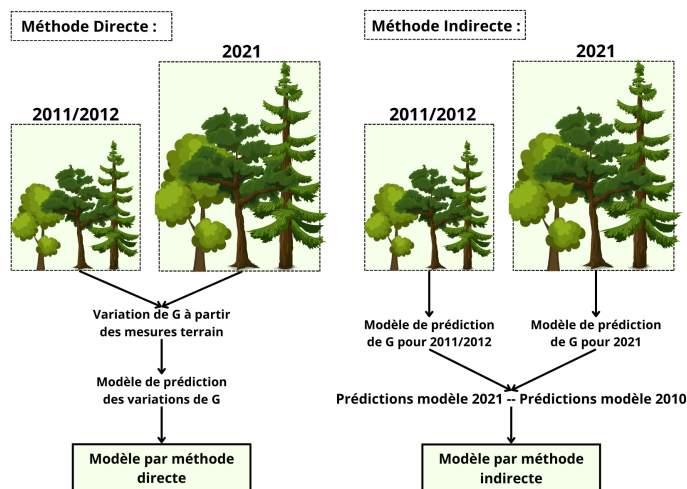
Méthode Directe :

2021

2011/2012

Variation de G à partir des mesures terrain

Modèle de prédiction des variations de G

Modèle par méthode directe

Méthode Indirecte :

2021

2011/2012

Modèle de prédiction de G pour 2011/2012

Modèle de prédiction de G pour 2021

Prédictions modèle 2021 -- Prédictions modèle 2010

Modèle par méthode indirecte